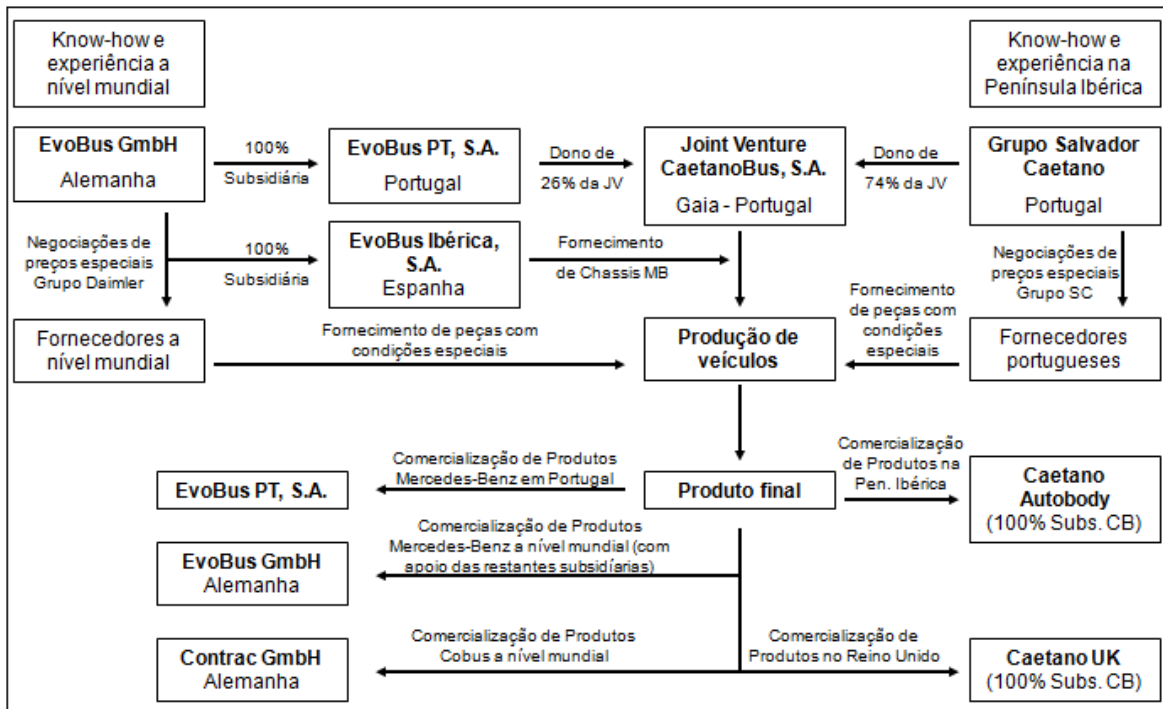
Know-how e experiência a nível mundial

Know-how e experiência na Península Ibérica

EvoBus GmbH
Alemanha

100%
Subsidiária

EvoBus PT, S.A.
Portugal

Dono de
26% da JV

Joint Venture CaetanoBus, S.A.
Gaia - Portugal

Dono de
74% da JV

Grupo Salvador Caetano
Portugal

Negociações de preços especiais Grupo Daimler

100%
Subsidiária

EvoBus Ibérica, S.A.
Espanha

Fornecimento
de Chassis MB

Negociações de preços especiais Grupo SC

Fornecimento de peças com condições especiais

Fornecedores a nível mundial

Fornecimento de peças com condições especiais

Produção de veículos

Fornecedores portugueses

Comercialização de Produtos Mercedes-Benz em Portugal

EvoBus PT, S.A.

Produto final

Comercialização de Produtos na Pen. Ibérica

Caetano Autobody
(100% Subs. CB)

Comercialização de Produtos Mercedes-Benz a nível mundial (com apoio das restantes subsidiárias)

EvoBus GmbH
Alemanha

Comercialização de Produtos Cobus a nível mundial

Comercialização de Produtos no Reino Unido

Contrac GmbH
Alemanha

Caetano UK
(100% Subs. CB)